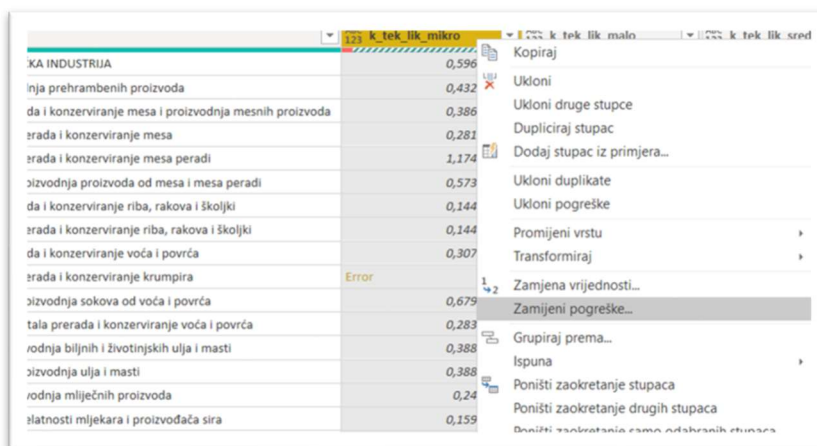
| | 123 k_tek_lik_mikro | k_tek_lik_malo | k_tek_lik_sred |
|---|---|---|---|
| KA INDUSTRIJA | 0,596 | | |
| inja prehrambenih proizvoda | 0,432 | | |
| da i konzerviranje mesa i proizvodnja mesnih proizvoda | 0,386 | | |
| erada i konzerviranje mesa | 0,281 | | |
| erada i konzerviranje mesa peradi | 1,174 | | |
| oizvodnja proizvoda od mesa i mesa peradi | 0,573 | | |
| da i konzerviranje riba, rakova i školjki | 0,144 | | |
| erada i konzerviranje riba, rakova i školjki | 0,144 | | |
| da i konzerviranje voća i povrća | 0,307 | | |
| erada i konzerviranje krumpira | Error | | |
| oizvodnja sokova od voća i povrća | 0,679 | | |
| tala prerada i konzerviranje voća i povrća | 0,283 | | |
| odnja biljnih i životinjskih ulja i masti | 0,388 | | |
| oizvodnja ulja i masti | 0,388 | | |
| odnja mliječnih proizvoda | 0,24 | | |
| elatnosti mljekara i proizvođača sira | 0,159 | | |

Kopiraj
Ukloni
Ukloni druge stupce
Dupliciraj stupac
Dodaj stupac iz primjera...
Ukloni duplikate
Ukloni pogreške
Promijeni vrstu
Transformiraj
Zamjena vrijednosti...
Zamijeni pogreške...
Grupiraj prema...
Ispuna
Poništi zaokretanje stupaca
Poništi zaokretanje drugih stupaca
Poništi zaokretanje samo odabranih stupaca